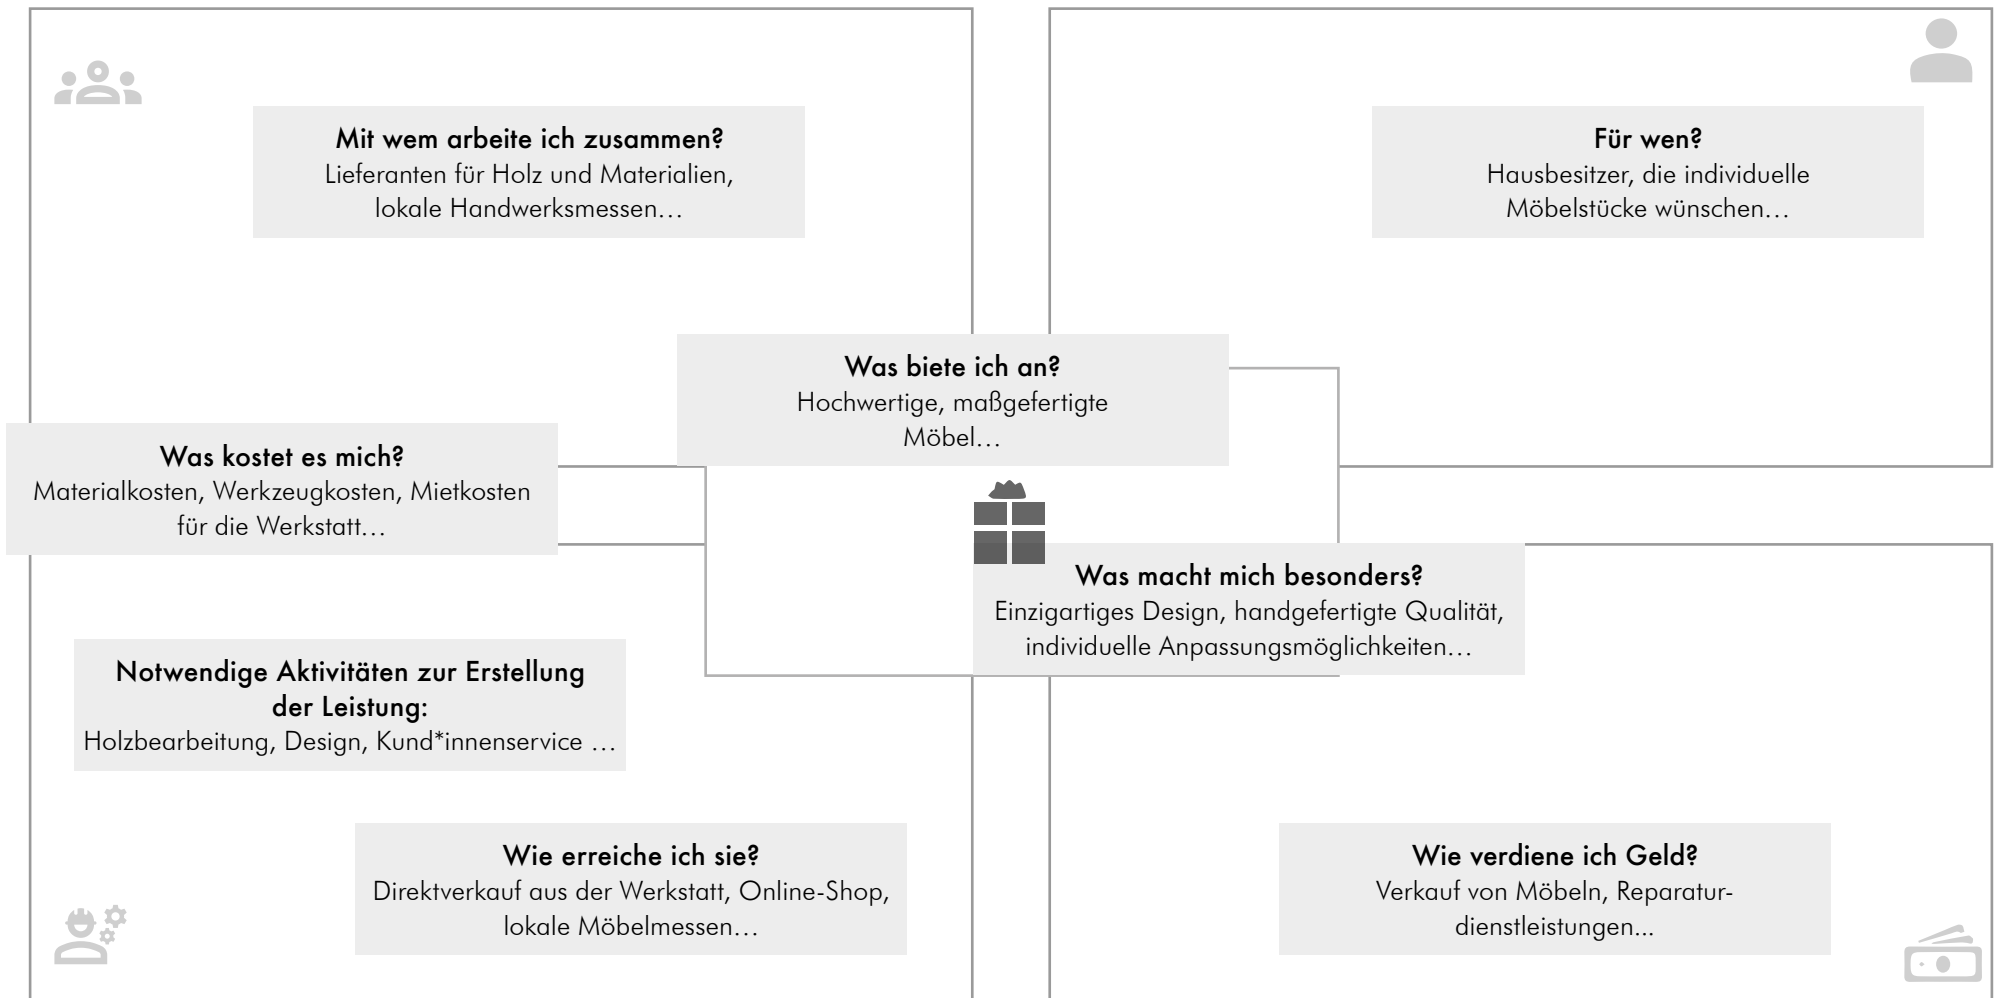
Mit wem arbeite ich zusammen?
Lieferanten für Holz und Materialien, lokale Handwerksmessen…

Für wen?
Hausbesitzer, die individuelle Möbelstücke wünschen…

Was biete ich an?
Hochwertige, maßgefertigte Möbel…

Was kostet es mich?
Materialkosten, Werkzeugkosten, Mietkosten für die Werkstatt…

Was macht mich besonders?
Einzigartiges Design, handgefertigte Qualität, individuelle Anpassungsmöglichkeiten…

Notwendige Aktivitäten zur Erstellung der Leistung:
Holzbearbeitung, Design, Kund*innenservice …

Wie erreiche ich sie?
Direktverkauf aus der Werkstatt, Online-Shop, lokale Möbelmessen…

Wie verdiene ich Geld?
Verkauf von Möbeln, Reparaturdienstleistungen...